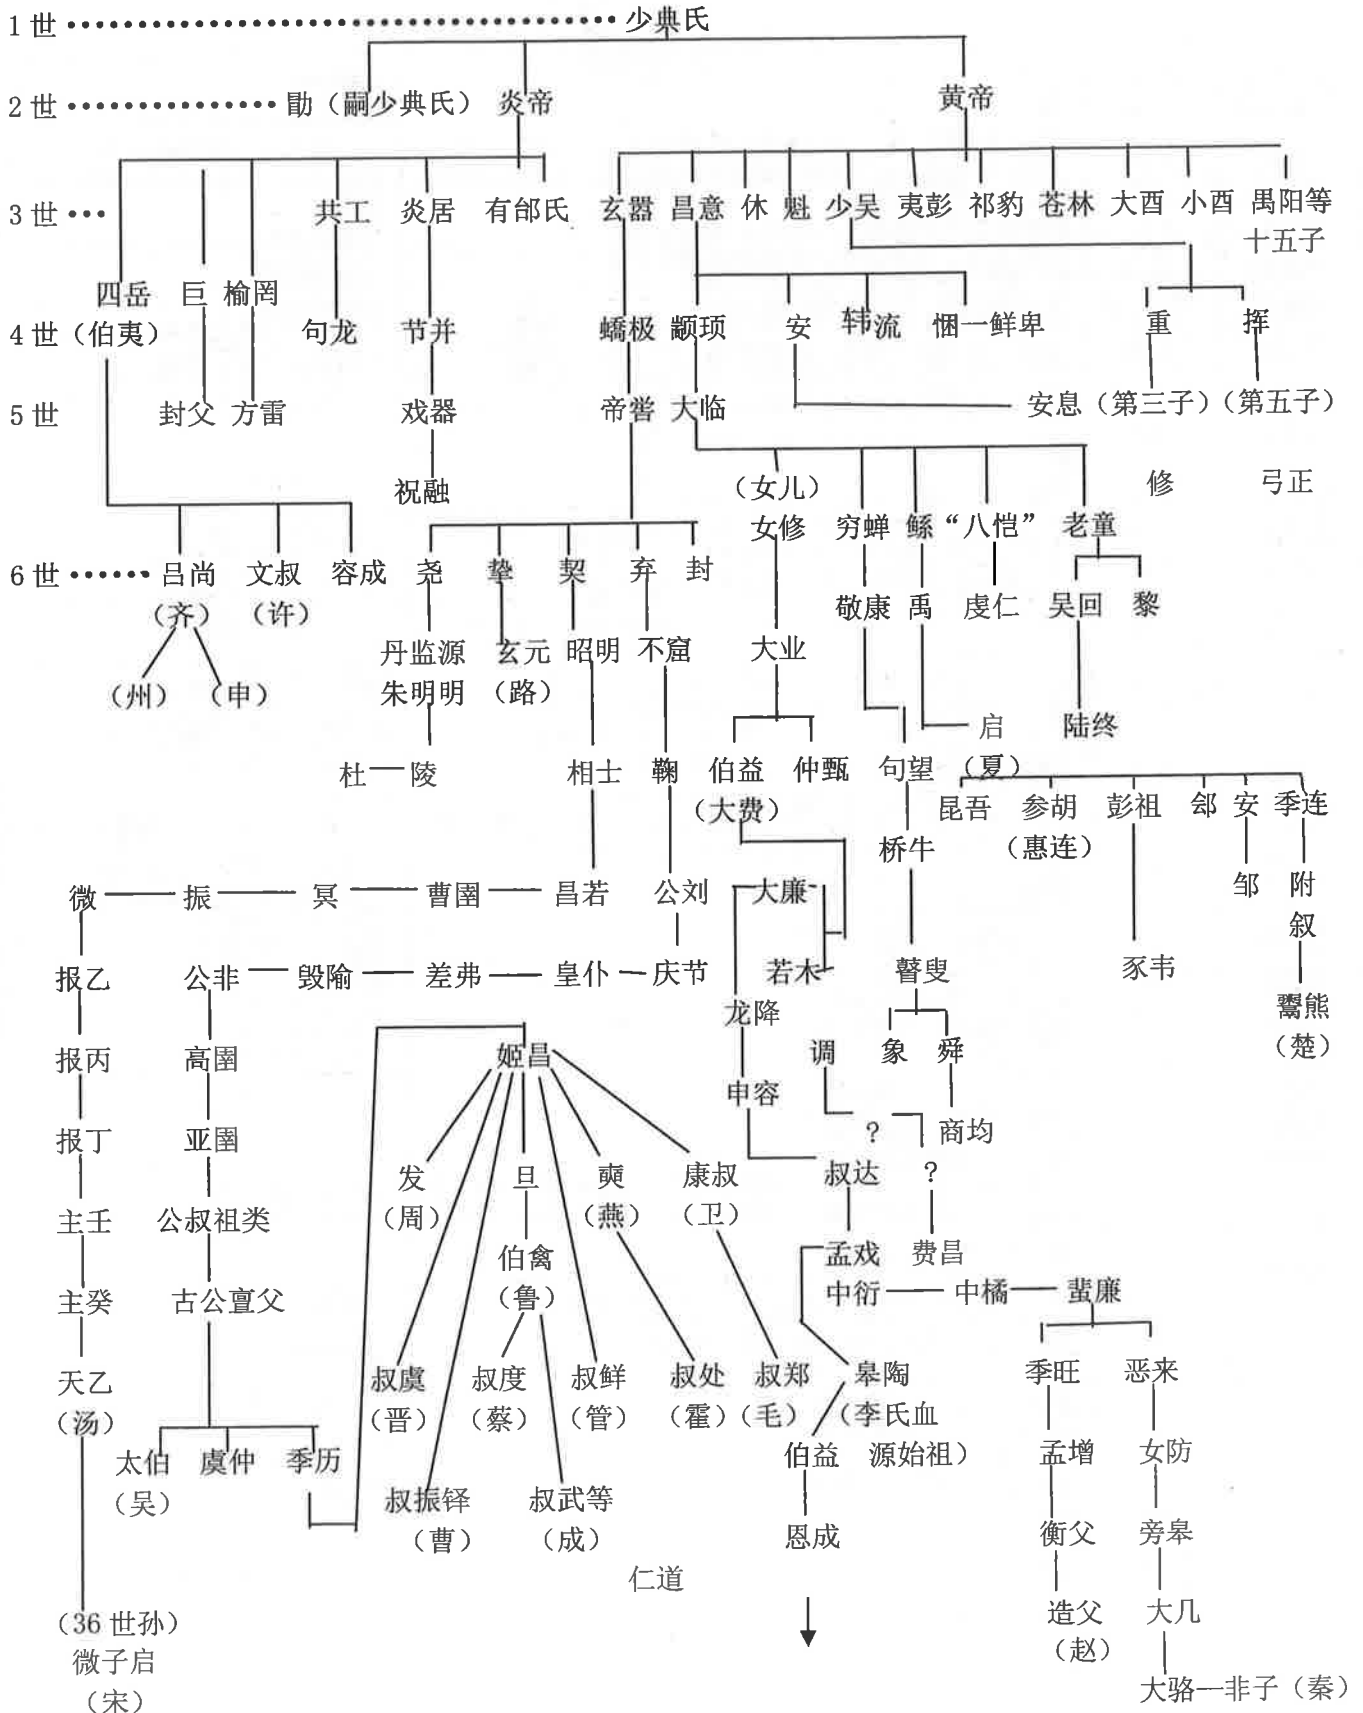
1 世 少典氏

2 世 勖（嗣少典氏） 炎帝 黄帝

3 世 共工 炎居 有郘氏 玄嚣 昌意 休 魁 少昊 夷彭 祁豹 苍林 大酉 小酉 禺阳等 十五子

四岳 巨 榆罔

4 世（伯夷） 句龙 节并 蟜极 颛顼 安 韩流 悃一鲜卑 重 挥

5 世 封父 方雷 戏器 帝喾 大临 安息（第三子）（第五子）

祝融 （女儿） 修 弓正

女修 穷蝉 鲧 “八恺” 老童

6 世 吕尚 文叔 容成 尧 挚 契 弃 封

（齐） （许）

（州） （申）

敬康 禹 虔仁 吴回 黎

丹监源 玄元 昭明 不窋 大业

朱明明 （路）

启 陆终

杜一陵 相士 鞠 伯益 仲甄 句望 （夏）

（大费） 昆吾 参胡 彭祖 郐 安 季连

桥牛 （惠连）

邹 附

微一振一冥一曹圉一昌若 公刘 大廉 叙

报乙 公非一毁隃一差弗一皇仆一庆节 若木 瞽叟 豕韦

龙降 鬻熊

报丙 高圉 姬昌 调 象 舜 （楚）

申容

报丁 亚圉 ？ 商均

发 旦 奭 康叔 叔达 ？

主壬 公叔祖类 （周） （燕） （卫）

伯禽 孟戏 费昌

主癸 古公亶父 （鲁） 中衍一中橘一蜚廉

天乙 叔虞 叔度 叔鲜 叔处 叔郑 皋陶 季旺 恶来

（汤） 太伯 虞仲 季历 （晋） （蔡） （管） （霍）（毛） （李氏血 源始祖）

（吴） 伯益 孟增 女防

叔振铎 叔武等 衡父 旁皋

（曹） （成） 恩成

仁道 造父 大几

（36 世孙） （赵）

微子启 大骆一非子（秦）

（宋）